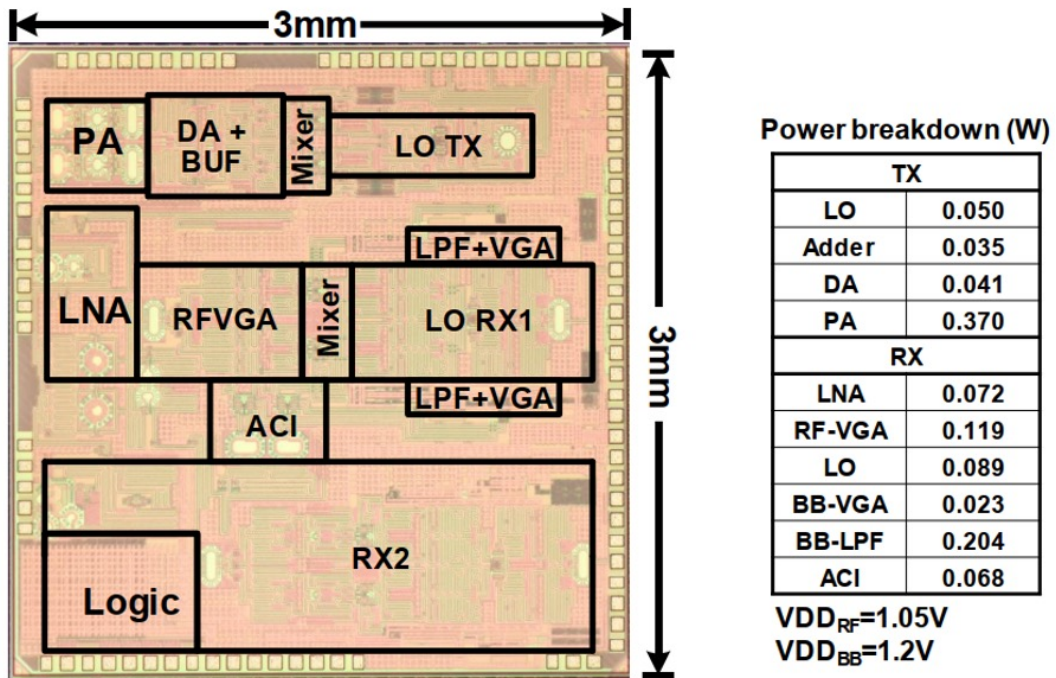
3mm

PA
DA + BUF
Mixer
LO TX
LPF+VGA
LNA
RFVGA
Mixer
LO RX1
LPF+VGA
ACI
RX2
Logic

3mm

Power breakdown (W)

| TX | |
|---|---|
| LO | 0.050 |
| Adder | 0.035 |
| DA | 0.041 |
| PA | 0.370 |
| RX | |
| LNA | 0.072 |
| RF-VGA | 0.119 |
| LO | 0.089 |
| BB-VGA | 0.023 |
| BB-LPF | 0.204 |
| ACI | 0.068 |

$VDD_{RF}$=1.05V
$VDD_{BB}$=1.2V